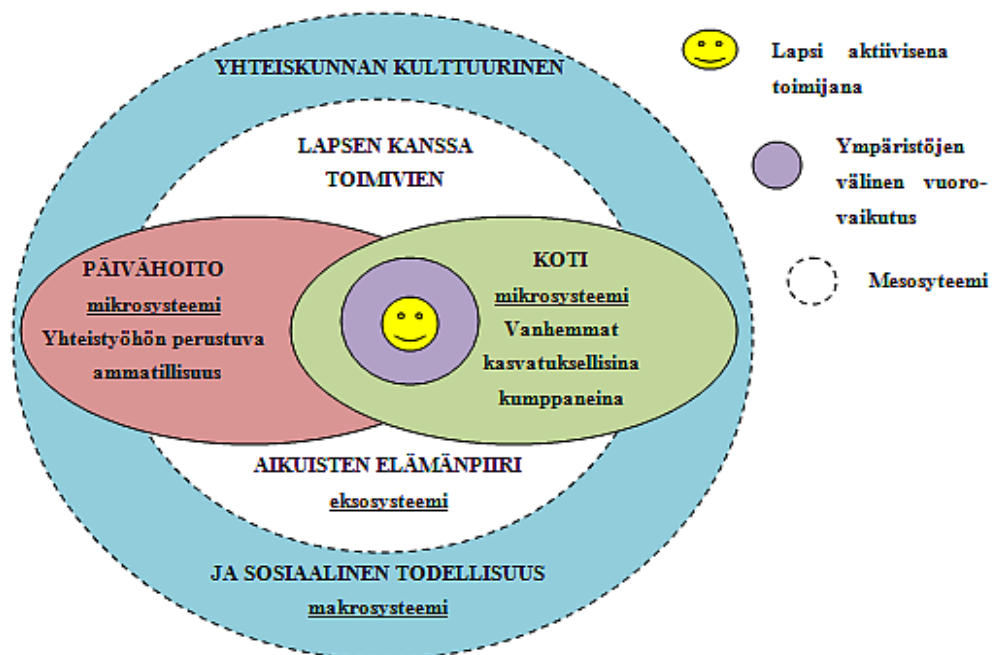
YHTEISKUNNAN KULTTUURINEN

LAPSEN KANSSA TOIMIVIEN

PÄIVÄHOITO
mikrosysteemi
Yhteistyöhön perustuva ammatillisuus

KOTI
mikrosysteemi
Vanhemmat kasvatuksellisina kumppaneina

AIKUISTEN ELÄMÄNPIIRI
eksosysteemi

JA SOSIAALINEN TODELLISUUS
makrosysteemi

Lapsi aktiivisena toimijana

Ympäristöjen välinen vuorovaikutus

Mesosyteemi